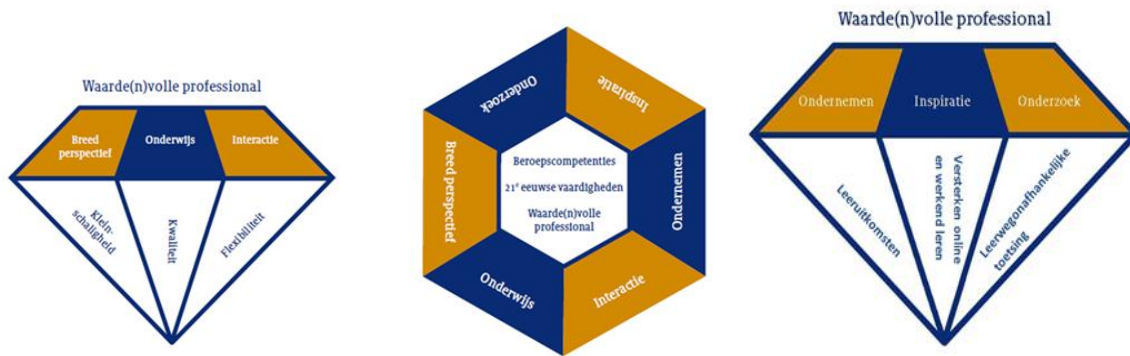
Waarde(n)volle professional

Breed perspectief

Onderwijs

Interactie

Klein-schaligheid

Kwaliteit

Flexibiliteit

Onderzoek

Inspiratie

Breed perspectief

Beroepscompetenties

$21^e$ eeuwse vaardigheden

Waarde(n)volle professional

Ondernemen

Onderwijs

Interactie

Waarde(n)volle professional

Ondernemen

Inspiratie

Onderzoek

Leeruitkomsten

Versterken online en werkend leren

Leerwegonafhankelijke toetsing